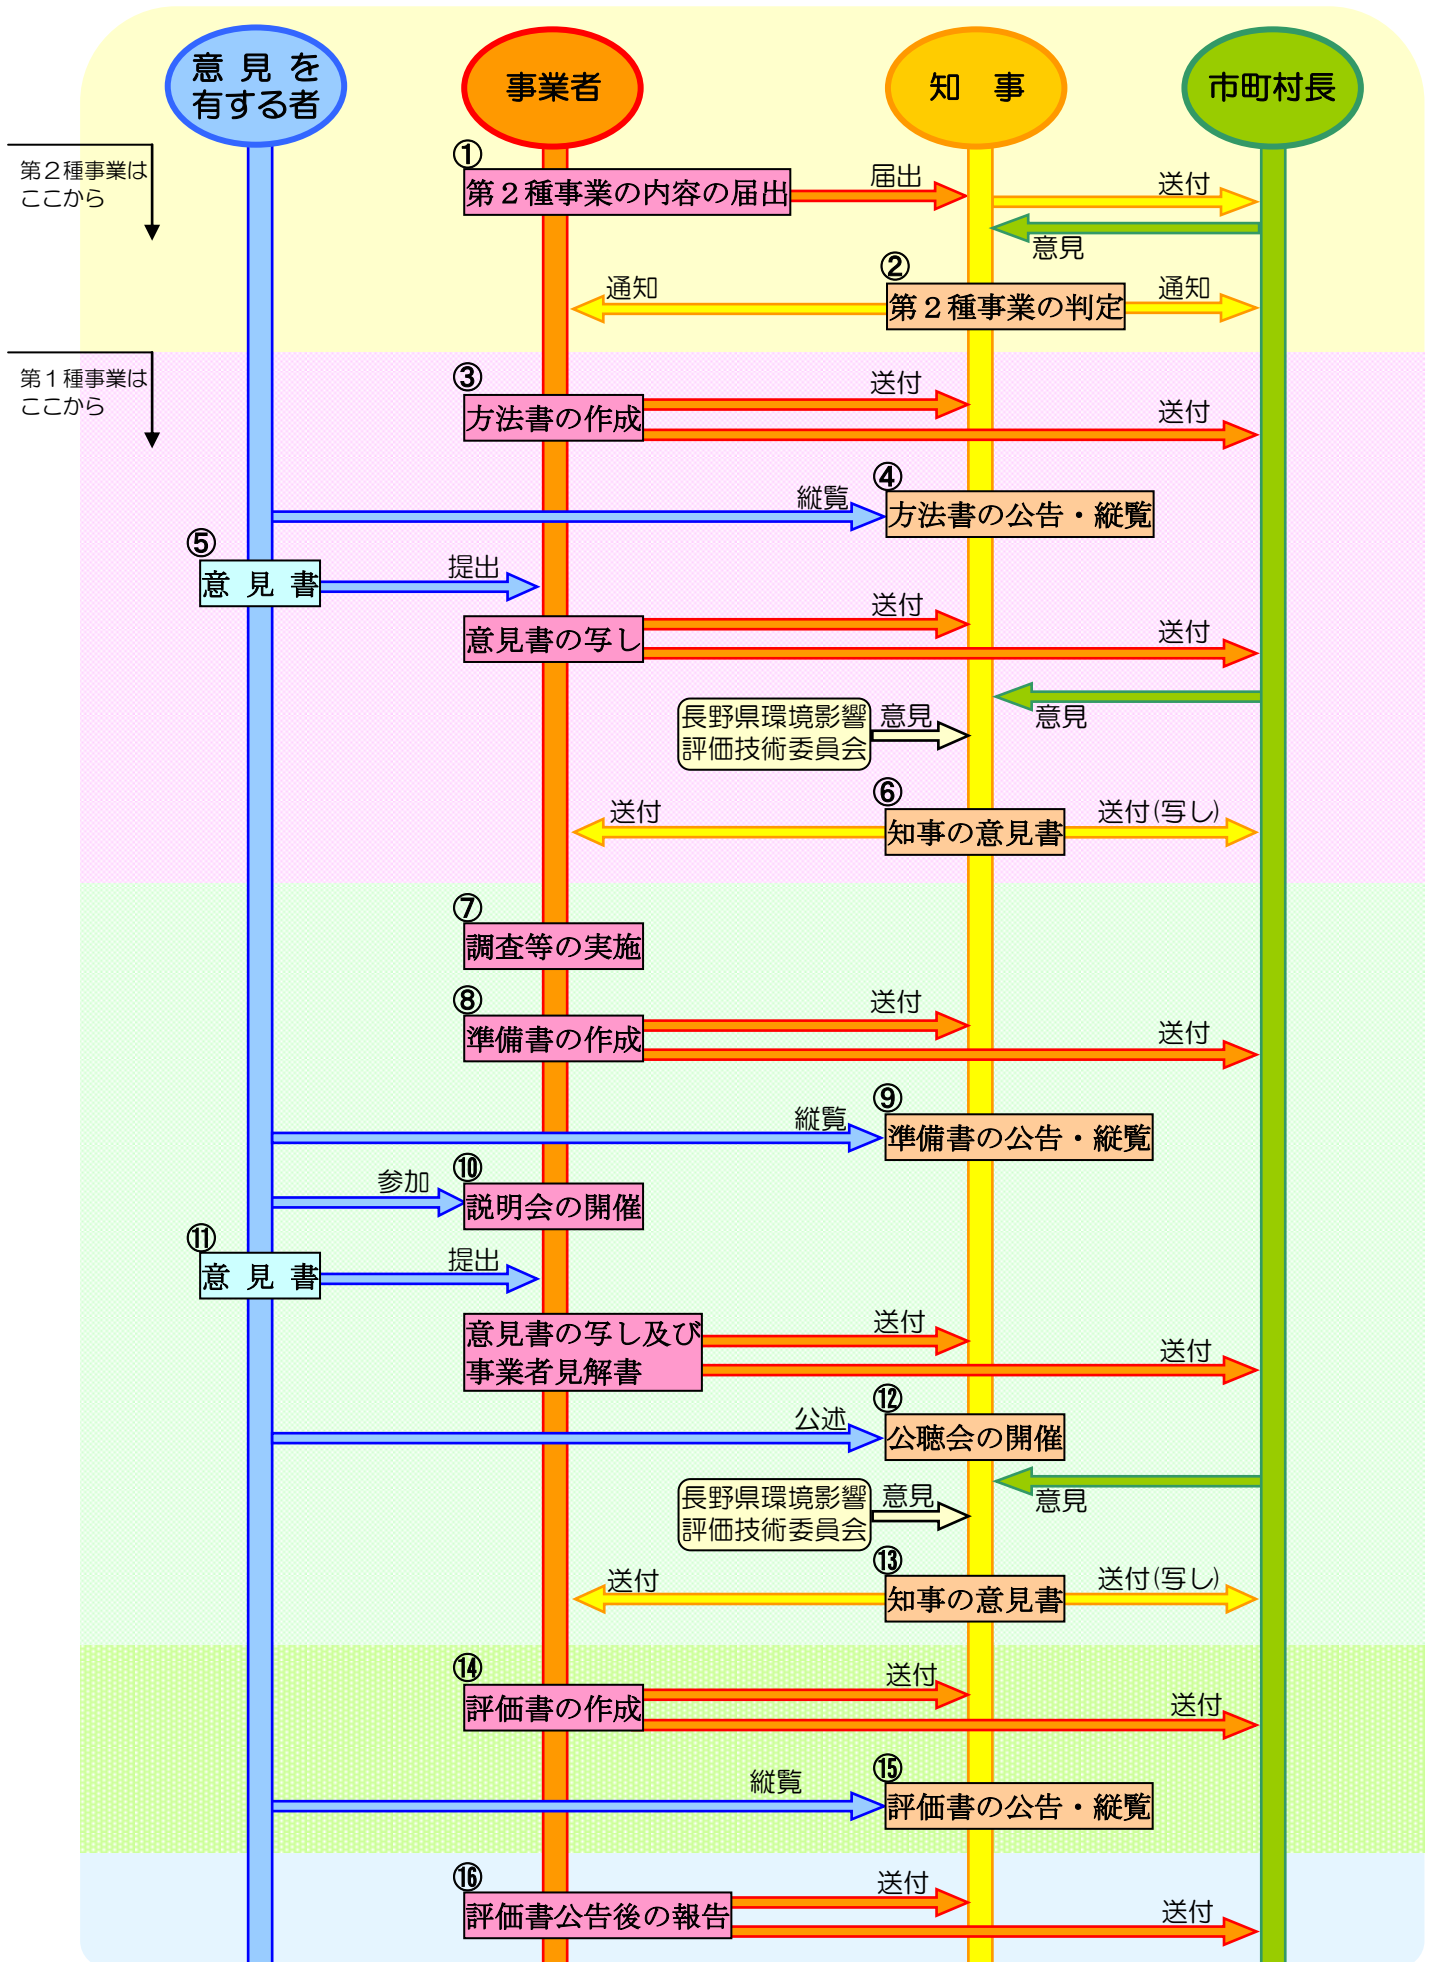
意見を有する者

事業者

知　事

市町村長

第２種事業はここから

①
第２種事業の内容の届出
届出
送付
意見

②
通知
第２種事業の判定
通知

第１種事業はここから

③
方法書の作成
送付
送付

④
縦覧
方法書の公告・縦覧

⑤
意　見　書
提出

意見書の写し
送付
送付
意見

長野県環境影響評価技術委員会
意見

⑥
送付
知事の意見書
送付(写し)

⑦
調査等の実施

⑧
準備書の作成
送付
送付

⑨
縦覧
準備書の公告・縦覧

⑩
参加
説明会の開催

⑪
意　見　書
提出

意見書の写し及び事業者見解書
送付
送付

⑫
公述
公聴会の開催
意見

長野県環境影響評価技術委員会
意見

⑬
送付
知事の意見書
送付(写し)

⑭
評価書の作成
送付
送付

⑮
縦覧
評価書の公告・縦覧

⑯
評価書公告後の報告
送付
送付